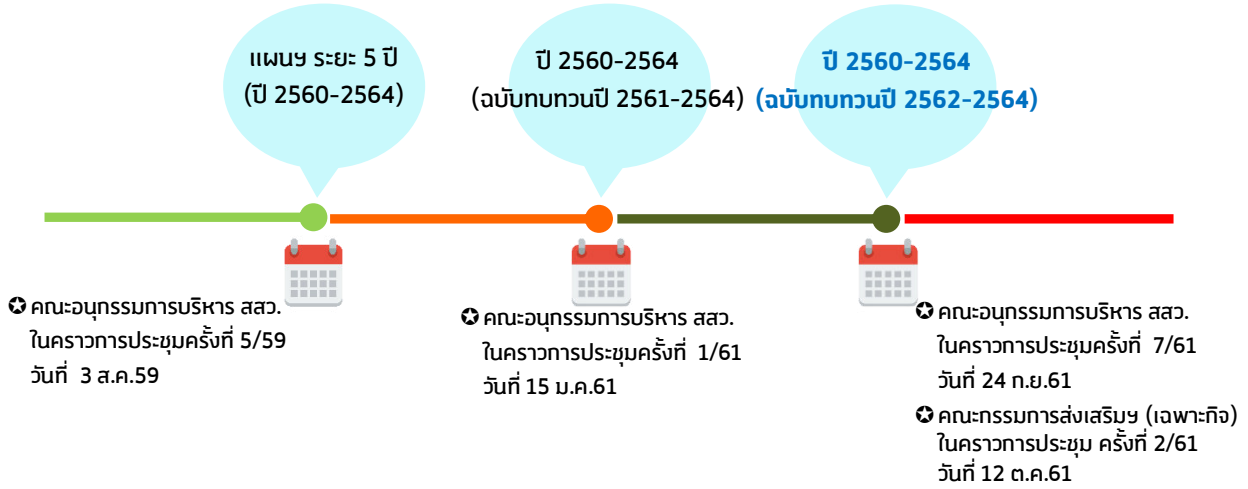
แผนฯ ระยะ 5 ปี
(ปี 2560-2564)

ปี 2560-2564
(ฉบับทบทวนปี 2561-2564)

ปี 2560-2564
(ฉบับทบทวนปี 2562-2564)

✪ คณะอนุกรรมการบริหาร สสว.
ในคราวการประชุมครั้งที่ 5/59
วันที่ 3 ส.ค.59

✪ คณะอนุกรรมการบริหาร สสว.
ในคราวการประชุมครั้งที่ 1/61
วันที่ 15 ม.ค.61

✪ คณะอนุกรรมการบริหาร สสว.
ในคราวการประชุมครั้งที่ 7/61
วันที่ 24 ก.ย.61

✪ คณะกรรมการส่งเสริมฯ (เฉพาะกิจ)
ในคราวการประชุม ครั้งที่ 2/61
วันที่ 12 ต.ค.61